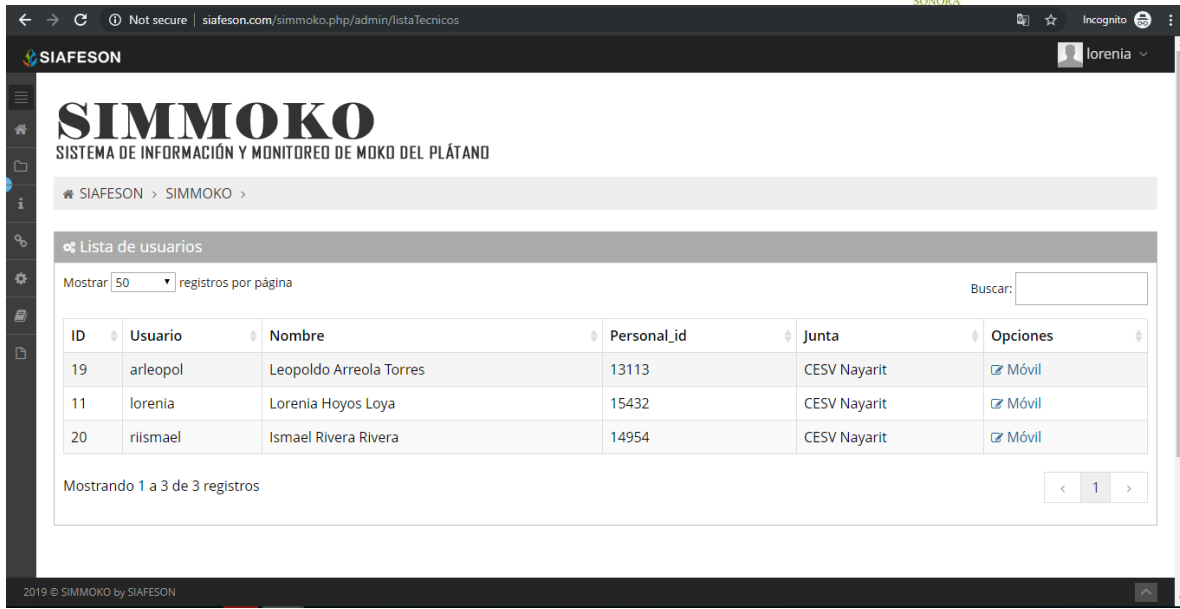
Not secure | siafeson.com/simmoko.php/admin/listaTecnicos

Incognito

SIAFESON

lorenia

SIMMOKO
SISTEMA DE INFORMACIÓN Y MONITOREO DE MOKO DEL PLÁTANO

SIAFESON > SIMMOKO >

Lista de usuarios

Mostrar 50 registros por página

Buscar:

| ID | Usuario | Nombre | Personal_id | Junta | Opciones |
|---|---|---|---|---|---|
| 19 | arleopol | Leopoldo Arreola Torres | 13113 | CESV Nayarit | Móvil |
| 11 | lorenia | Lorenia Hoyos Loya | 15432 | CESV Nayarit | Móvil |
| 20 | riismael | Ismael Rivera Rivera | 14954 | CESV Nayarit | Móvil |

Mostrando 1 a 3 de 3 registros

‹ 1 ›

2019 © SIMMOKO by SIAFESON